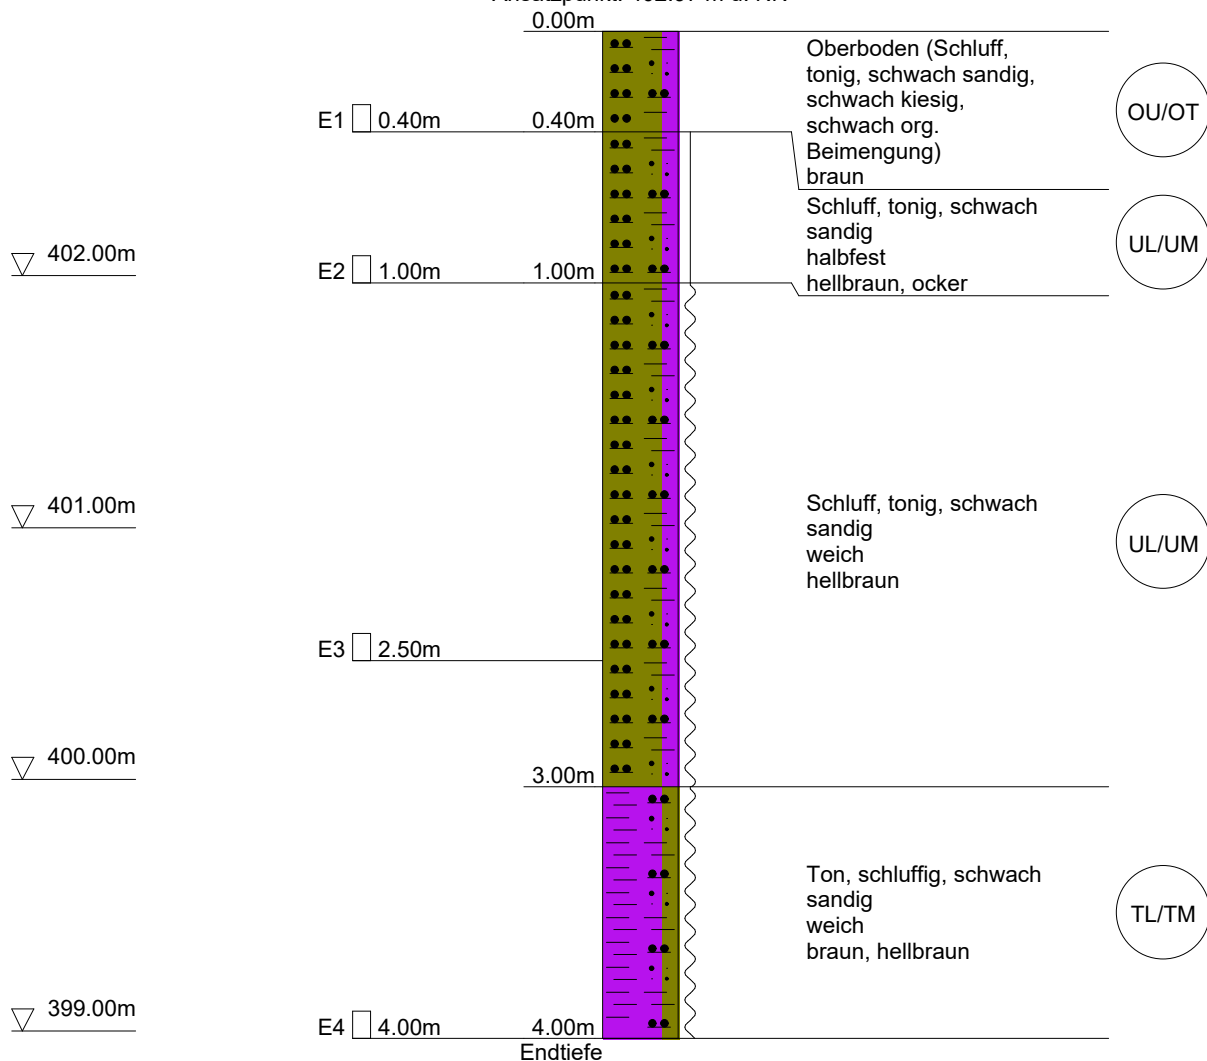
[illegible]
0.00m

Oberboden (Schluff, tonig, schwach sandig, schwach kiesig, schwach org. Beimengung) braun

OU/OT

E1 0.40m
0.40m

Schluff, tonig, schwach sandig halbfest hellbraun, ocker

UL/UM

402.00m

E2 1.00m
1.00m

401.00m

Schluff, tonig, schwach sandig weich hellbraun

UL/UM

E3 2.50m

400.00m

3.00m

Ton, schluffig, schwach sandig weich braun, hellbraun

TL/TM

399.00m

E4 4.00m
4.00m
Endtiefe